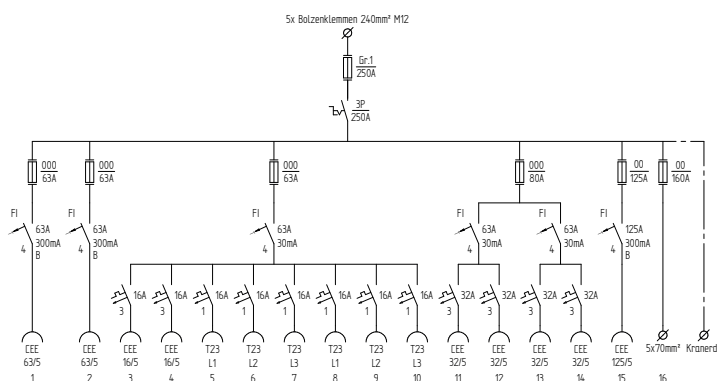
5x Bolzenklemmen 240mm² M12

Gr.1
250A

3P
250A

000
63A

000
63A

000
63A

000
80A

00
125A

00
160A

FI
63A
300mA
B
4

FI
63A
300mA
B
4

FI
63A
30mA
4

FI
63A
30mA
4

FI
63A
30mA
4

FI
125A
300mA
B
4

16A
3

16A
3

16A
1

16A
1

16A
1

16A
1

16A
1

16A
1

32A
3

32A
3

32A
3

32A
3

CEE
63/5
1

CEE
63/5
2

CEE
16/5
3

CEE
16/5
4

T23
L1
5

T23
L2
6

T23
L3
7

T23
L1
8

T23
L2
9

T23
L3
10

CEE
32/5
11

CEE
32/5
12

CEE
32/5
13

CEE
32/5
14

CEE
125/5
15

5x70mm²
16

Kranerd